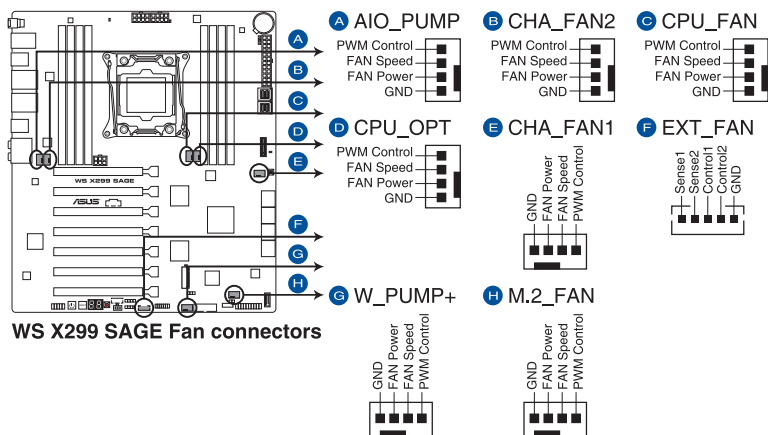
A AIO_PUMP
PWM Control
FAN Speed
FAN Power
GND

B CHA_FAN2
PWM Control
FAN Speed
FAN Power
GND

C CPU_FAN
PWM Control
FAN Speed
FAN Power
GND

D CPU_OPT
PWM Control
FAN Speed
FAN Power
GND

E CHA_FAN1
GND
FAN Power
FAN Speed
PWM Control

F EXT_FAN
Sense1
Sense2
Control1
Control2
GND

G W_PUMP+
GND
FAN Power
FAN Speed
PWM Control

H M.2_FAN
GND
FAN Power
FAN Speed
PWM Control

WS X299 SAGE
ASUS

A
B
C
D
E
F
G
H

WS X299 SAGE Fan connectors